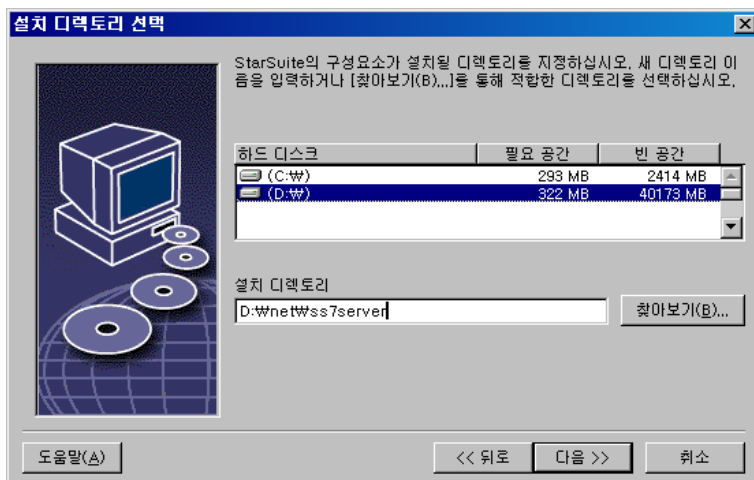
설치 디렉토리 선택

StarSuite의 구성요소가 설치될 디렉토리를 지정하십시오. 새 디렉토리 이름을 입력하거나 [찾아보기(B)...]를 통해 적합한 디렉토리를 선택하십시오.

| 하드 디스크 | 필요 공간 | 빈 공간 |
|---|---|---|
| (C:₩) | 293 MB | 2414 MB |
| (D:₩) | 322 MB | 40173 MB |

설치 디렉토리

D:₩net₩ss7server

찾아보기(B)...

도움말(A)

<< 뒤로

다음 >>

취소